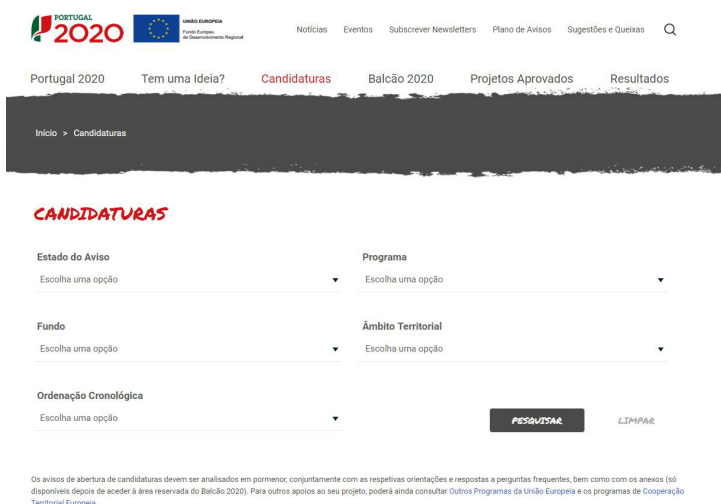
PORTUGAL 2020

UNIÃO EUROPEIA
Fundo Europeu de Desenvolvimento Regional

Notícias Eventos Subscrever Newsletters Plano de Avisos Sugestões e Queixas

Portugal 2020 Tem uma Ideia? Candidaturas Balcão 2020 Projetos Aprovados Resultados

Início > Candidaturas

CANDIDATURAS

Estado do Aviso
Escolha uma opção

Programa
Escolha uma opção

Fundo
Escolha uma opção

Âmbito Territorial
Escolha uma opção

Ordenação Cronológica
Escolha uma opção

PESQUISAR

LIMPAR

Os avisos de abertura de candidaturas devem ser analisados em pormenor, conjuntamente com as respetivas orientações e respostas a perguntas frequentes, bem como com os anexos (só disponíveis depois de aceder à área reservada do Balcão 2020). Para outros apoios ao seu projeto, poderá ainda consultar Outros Programas da União Europeia e os programas de Cooperação Territorial Europeia.